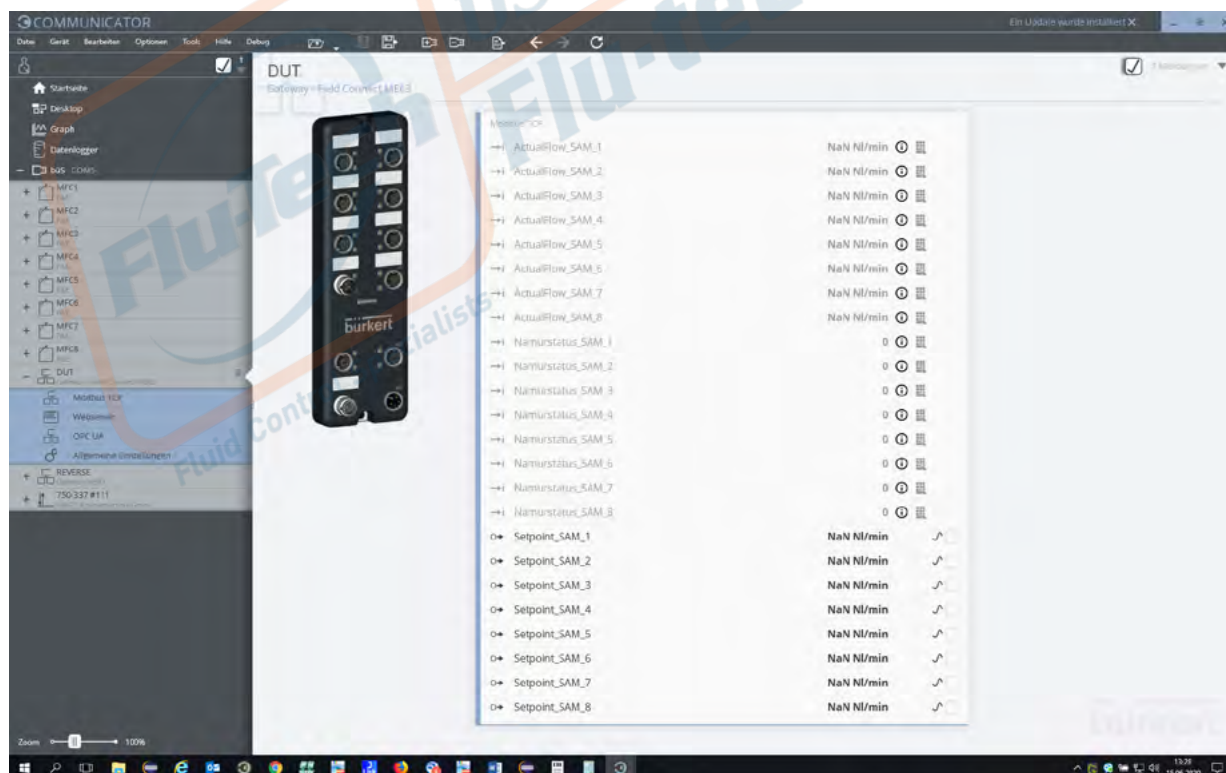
COMMUNICATOR

Ein Update wurde installiert X

Datei Gerät Bearbeiten Optionen Tools Hilfe Debug

Startseite
Desktop
Graph
Datenlogger
büS COM5
MFC1
MFC2
MFC3
MFC4
MFC5
MFC6
MFC7
MFC8
DUT
Modbus TCP
Webserver
OPC UA
Allgemeine Einstellungen
REVERSE
750-337 #111

Zoom 100%

DUT
Gateway - Fluid Connect ME43

bürkert

Messwerte

| | | |
|---|---|---|
| ActualFlow_SAM_1 | NaN Nl/min | |
| ActualFlow_SAM_2 | NaN Nl/min | |
| ActualFlow_SAM_3 | NaN Nl/min | |
| ActualFlow_SAM_4 | NaN Nl/min | |
| ActualFlow_SAM_5 | NaN Nl/min | |
| ActualFlow_SAM_6 | NaN Nl/min | |
| ActualFlow_SAM_7 | NaN Nl/min | |
| ActualFlow_SAM_8 | NaN Nl/min | |
| Namurstatus_SAM_1 | 0 | |
| Namurstatus_SAM_2 | 0 | |
| Namurstatus_SAM_3 | 0 | |
| Namurstatus_SAM_4 | 0 | |
| Namurstatus_SAM_5 | 0 | |
| Namurstatus_SAM_6 | 0 | |
| Namurstatus_SAM_7 | 0 | |
| Namurstatus_SAM_8 | 0 | |
| Setpoint_SAM_1 | NaN Nl/min | |
| Setpoint_SAM_2 | NaN Nl/min | |
| Setpoint_SAM_3 | NaN Nl/min | |
| Setpoint_SAM_4 | NaN Nl/min | |
| Setpoint_SAM_5 | NaN Nl/min | |
| Setpoint_SAM_6 | NaN Nl/min | |
| Setpoint_SAM_7 | NaN Nl/min | |
| Setpoint_SAM_8 | NaN Nl/min | |

Flu-Tec
Fluid Control Specialists

13:29